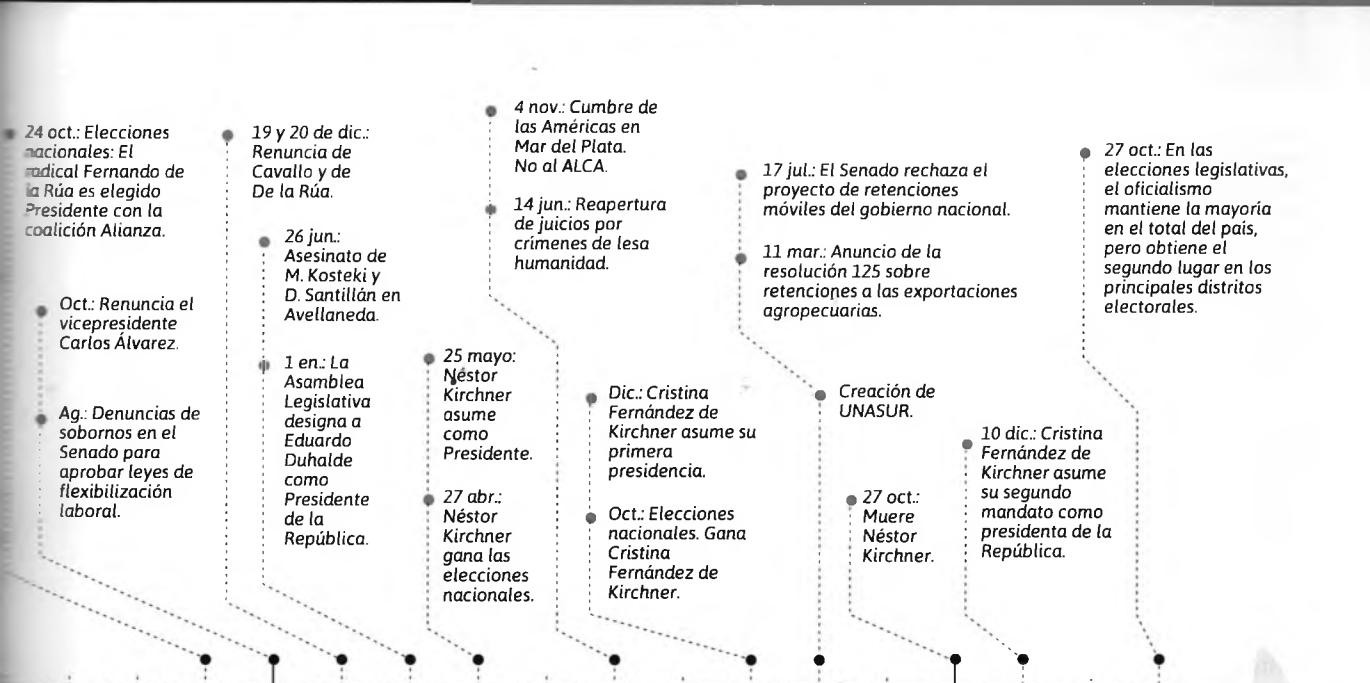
24 oct.: Elecciones nacionales: El radical Fernando de la Rúa es elegido Presidente con la coalición Alianza.

Oct.: Renuncia el vicepresidente Carlos Álvarez.

Ag.: Denuncias de sobornos en el Senado para aprobar leyes de flexibilización laboral.

19 y 20 de dic.: Renuncia de Cavallo y de De la Rúa.

26 jun.: Asesinato de M. Kosteki y D. Santillán en Avellaneda.

1 en.: La Asamblea Legislativa designa a Eduardo Duhalde como Presidente de la República.

25 mayo: Néstor Kirchner asume como Presidente.

27 abr.: Néstor Kirchner gana las elecciones nacionales.

4 nov.: Cumbre de las Américas en Mar del Plata. No al ALCA.

14 jun.: Reapertura de juicios por crimenes de lesa humanidad.

Dic.: Cristina Fernández de Kirchner asume su primera presidencia.

Oct.: Elecciones nacionales. Gana Cristina Fernández de Kirchner.

17 jul.: El Senado rechaza el proyecto de retenciones móviles del gobierno nacional.

11 mar.: Anuncio de la resolución 125 sobre retenciones a las exportaciones agropecuarias.

Creación de UNASUR.

27 oct.: Muere Néstor Kirchner.

10 dic.: Cristina Fernández de Kirchner asume su segundo mandato como presidenta de la República.

27 oct.: En las elecciones legislativas, el oficialismo mantiene la mayoría en el total del país, pero obtiene el segundo lugar en los principales distritos electorales.